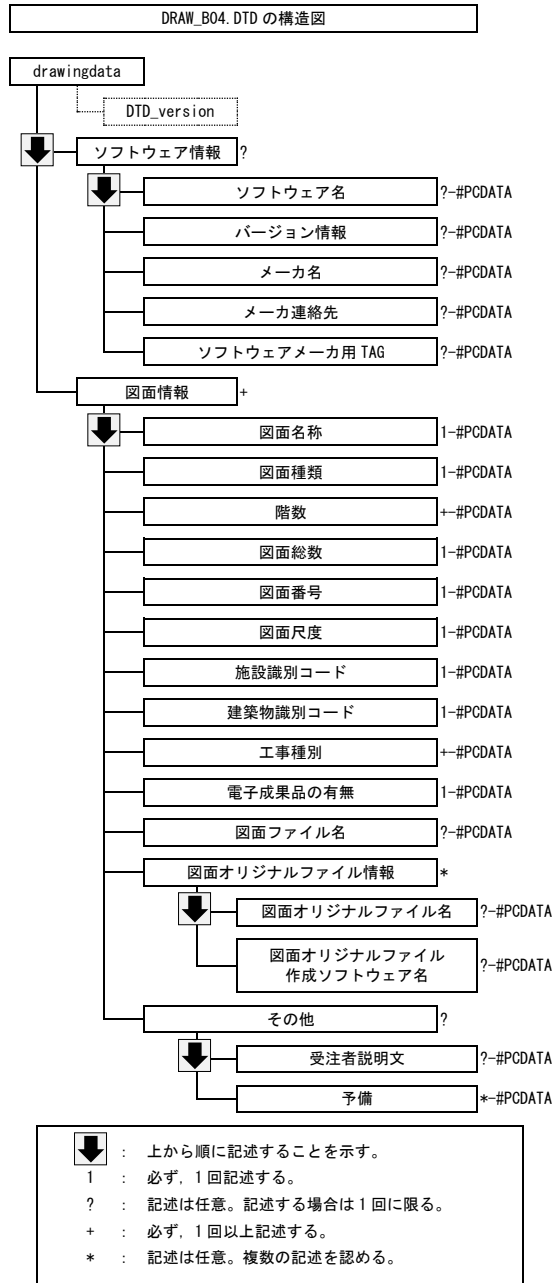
DRAW_B04.DTD の構造図

drawingdata

DTD_version

ソフトウェア情報 ?

ソフトウェア名 ?-#PCDATA

バージョン情報 ?-#PCDATA

メーカ名 ?-#PCDATA

メーカ連絡先 ?-#PCDATA

ソフトウェアメーカ用 TAG ?-#PCDATA

図面情報 +

図面名称 1-#PCDATA

図面種類 1-#PCDATA

階数 +-#PCDATA

図面総数 1-#PCDATA

図面番号 1-#PCDATA

図面尺度 1-#PCDATA

施設識別コード 1-#PCDATA

建築物識別コード 1-#PCDATA

工事種別 +-#PCDATA

電子成果品の有無 1-#PCDATA

図面ファイル名 ?-#PCDATA

図面オリジナルファイル情報 *

図面オリジナルファイル名 ?-#PCDATA

図面オリジナルファイル作成ソフトウェア名 ?-#PCDATA

その他 ?

受注者説明文 ?-#PCDATA

予備 *-#PCDATA

: 上から順に記述することを示す。
1 : 必ず，1 回記述する。
? : 記述は任意。記述する場合は 1 回に限る。
+ : 必ず，1 回以上記述する。
* : 記述は任意。複数の記述を認める。